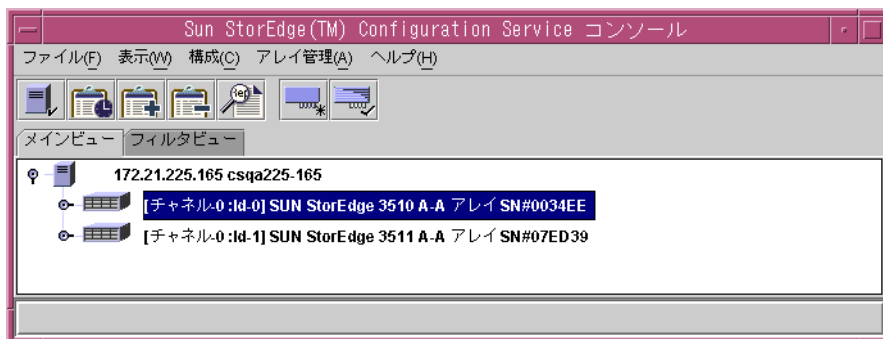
Sun StorEdge(TM) Configuration Service コンソール

ファイル(F) 表示(W) 構成(C) アレイ管理(A) ヘルプ(H)

メインビュー フィルタビュー

172.21.225.165 csqa225-165

[チャネル-0 :Id-0] SUN StorEdge 3510 A-A アレイ SN#0034EE

[チャネル-0 :Id-1] SUN StorEdge 3511 A-A アレイ SN#07ED39